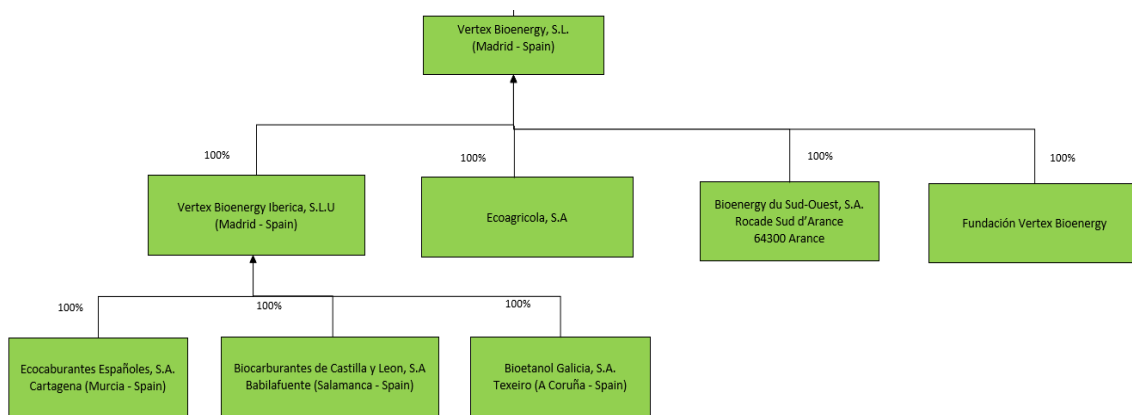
Vertex Bioenergy, S.L.
(Madrid - Spain)

100%

Vertex Bioenergy Iberica, S.L.U
(Madrid - Spain)

100%

Ecoagricola, S.A

100%

Bioenergy du Sud-Ouest, S.A.
Rocade Sud d'Arance
64300 Arance

100%

Fundación Vertex Bioenergy

100%

Ecocaburantes Españoles, S.A.
Cartagena (Murcia - Spain)

100%

Biocarburantes de Castilla y Leon, S.A
Babilafuente (Salamanca - Spain)

100%

Bioetanol Galicia, S.A.
Texeiro (A Coruña - Spain)